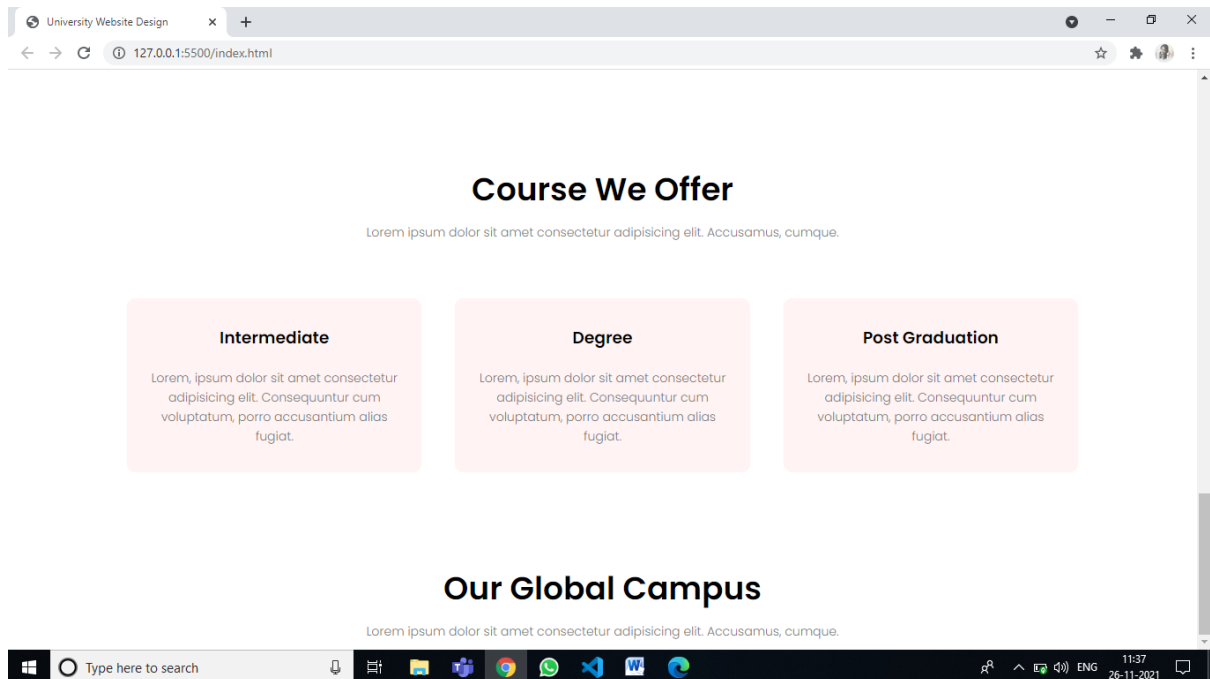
University Website Design × +

127.0.0.1:5500/index.html

Course We Offer

Lorem ipsum dolor sit amet consectetur adipisicing elit. Accusamus, cumque.

Intermediate

Lorem, ipsum dolor sit amet consectetur adipisicing elit. Consequuntur cum voluptatum, porro accusantium alias fugiat.

Degree

Lorem, ipsum dolor sit amet consectetur adipisicing elit. Consequuntur cum voluptatum, porro accusantium alias fugiat.

Post Graduation

Lorem, ipsum dolor sit amet consectetur adipisicing elit. Consequuntur cum voluptatum, porro accusantium alias fugiat.

Our Global Campus

Lorem ipsum dolor sit amet consectetur adipisicing elit. Accusamus, cumque.

Type here to search

ENG 11:37 26-11-2021